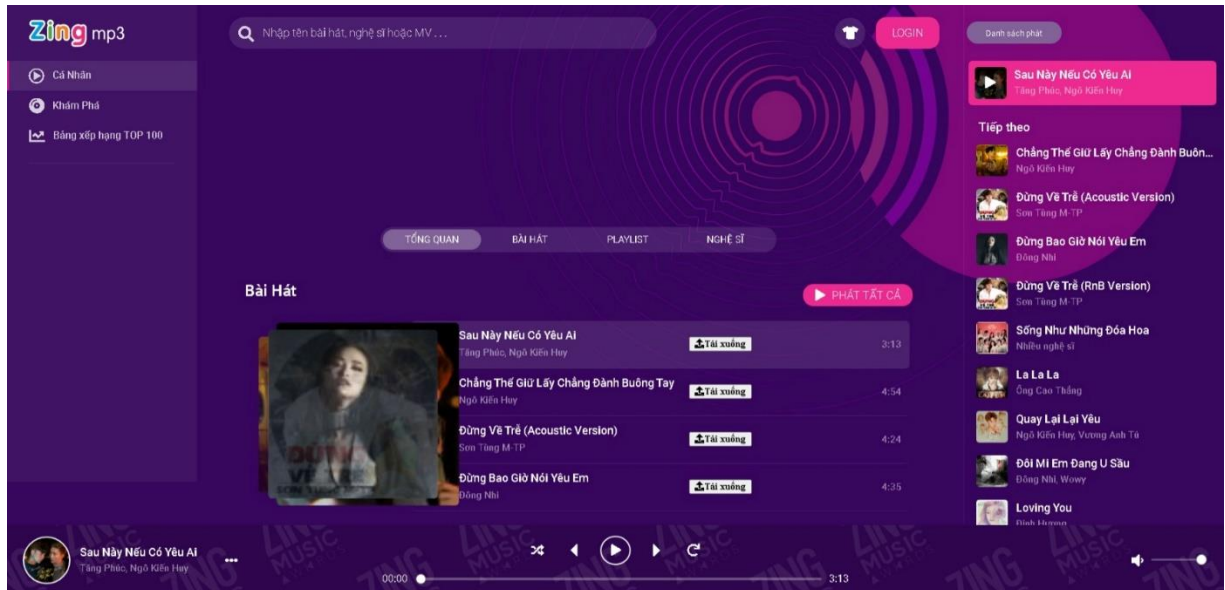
Zing mp3

Nhập tên bài hát, nghệ sĩ hoặc MV ...

LOGIN

Danh sách phát

Cá Nhân
Khám Phá
Bảng xếp hạng TOP 100

Sau Này Nếu Có Yêu Ai
Tăng Phúc, Ngô Kiến Huy

Tiếp theo

Chẳng Thể Giữ Lấy Chẳng Đành Buôn...
Ngô Kiến Huy

Đừng Về Trễ (Acoustic Version)
Sơn Tùng M-TP

Đừng Bao Giờ Nói Yêu Em
Đông Nhi

Đừng Về Trễ (RnB Version)
Sơn Tùng M-TP

Sống Như Những Đóa Hoa
Nhiều nghệ sĩ

La La La
Ông Cao Thắng

Quay Lại Lại Yêu
Ngô Kiến Huy, Vương Anh Tú

Đôi Mi Em Đang U Sầu
Đông Nhi, Wowy

Loving You
Đinh Hương

TỔNG QUAN | BÀI HÁT | PLAYLIST | NGHỆ SĨ

Bài Hát

PHÁT TẤT CẢ

| | | |
|---|---|---|
| Sau Này Nếu Có Yêu Ai<br>Tăng Phúc, Ngô Kiến Huy | Tải xuống | 3:13 |
| Chẳng Thể Giữ Lấy Chẳng Đành Buông Tay<br>Ngô Kiến Huy | Tải xuống | 4:54 |
| Đừng Về Trễ (Acoustic Version)<br>Sơn Tùng M-TP | Tải xuống | 4:24 |
| Đừng Bao Giờ Nói Yêu Em<br>Đông Nhi | Tải xuống | 4:35 |

Sau Này Nếu Có Yêu Ai
Tăng Phúc, Ngô Kiến Huy

00:00
3:13